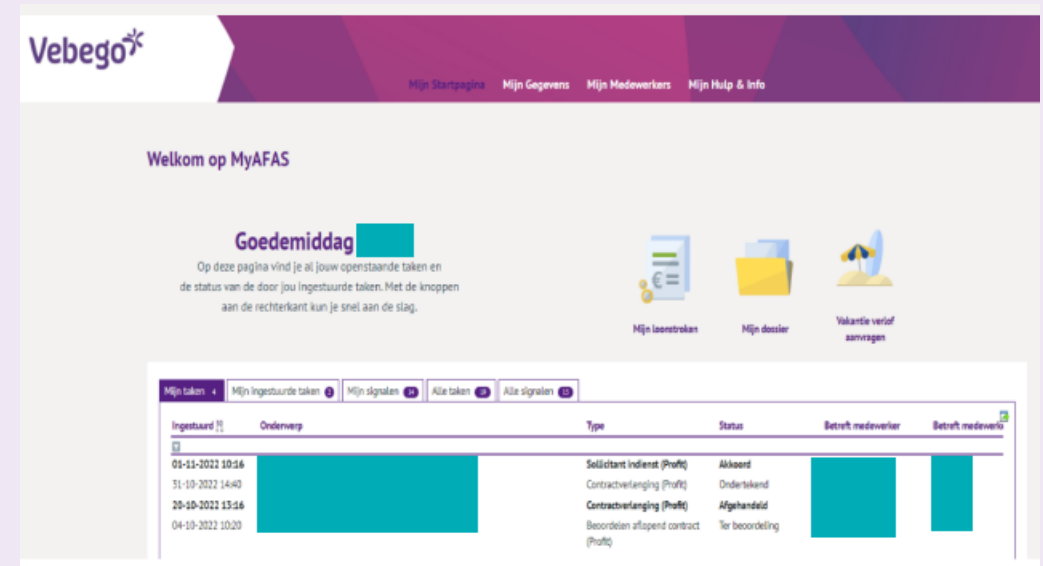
Vebego

Mijn Startpagina Mijn Gegevens Mijn Medewerkers Mijn Hulp & Info

Welkom op MyAFAS

Goedemiddag

Op deze pagina vind je al jouw openstaande taken en de status van de door jou ingestuurde taken. Met de knoppen aan de rechterkant kun je snel aan de slag.

Mijn loonstroken

Mijn dossier

Vakantie verlof aanvragen

Mijn taken 4 | Mijn ingestuurde taken 1 | Mijn signalen 14 | Alle taken 19 | Alle signalen 15

| Ingestuurd | Onderwerp | Type | Status | Betreft medewerker | Betreft medewerker |
|---|---|---|---|---|---|
| 01-11-2022 10:16 | | Sollicitant indienst (Profit) | Akkoord | | |
| 31-10-2022 14:40 | | Contractverlenging (Profit) | Ondertekend | | |
| 20-10-2022 13:16 | | Contractverlenging (Profit) | Afgehandeld | | |
| 04-10-2022 10:20 | | Beoordelen aflopend contract (Profit) | Ter beoordeling | | |